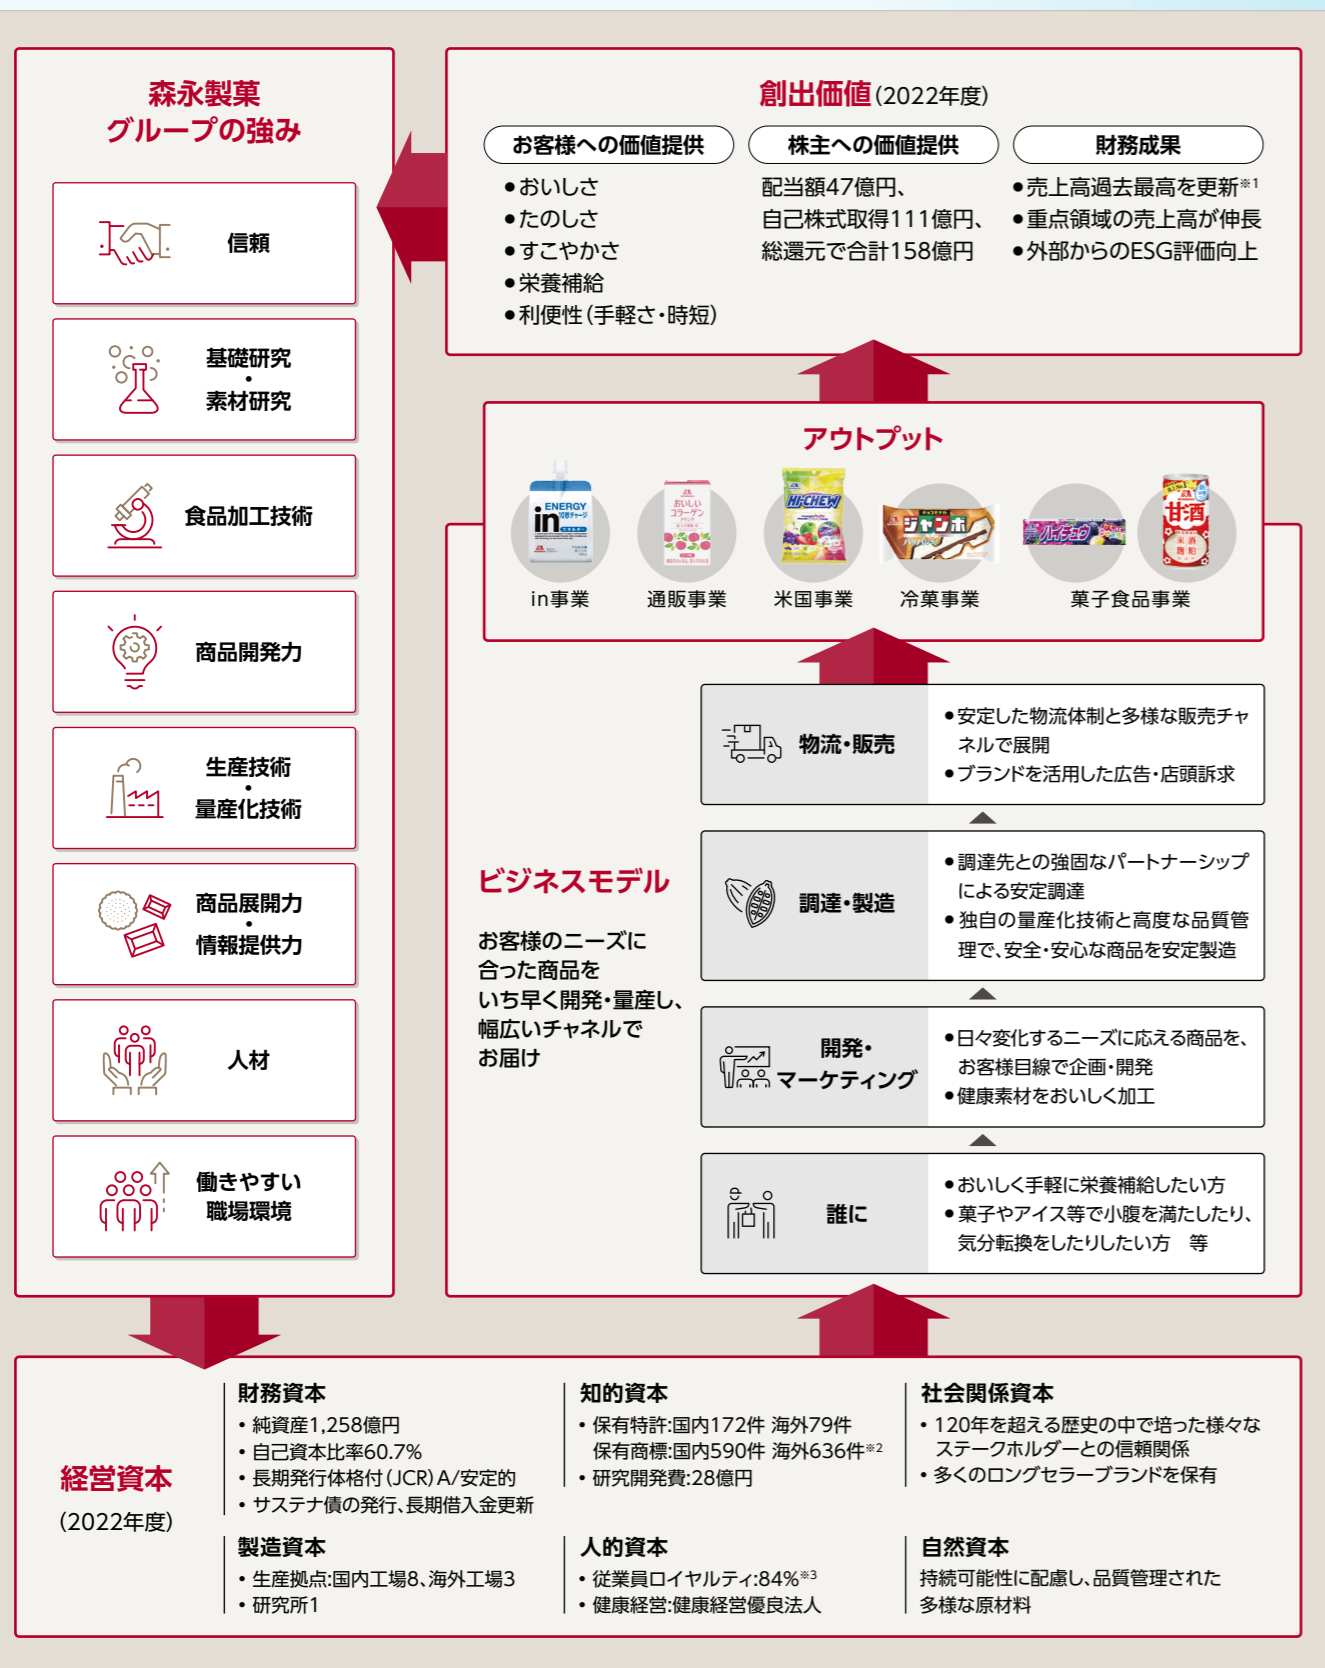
森永製菓
グループの強み

信頼

基礎研究
・
素材研究

食品加工技術

商品開発力

生産技術
・
量産化技術

商品展開力
・
情報提供力

人材

働きやすい
職場環境

創出価値(2022年度)

お客様への価値提供
●おいしさ
●たのしさ
●すこやかさ
●栄養補給
●利便性(手軽さ・時短)

株主への価値提供
配当額47億円、
自己株式取得111億円、
総還元で合計158億円

財務成果
●売上高過去最高を更新※1
●重点領域の売上高が伸長
●外部からのESG評価向上

アウトプット

in事業　通販事業　米国事業　冷菓事業　菓子食品事業

ビジネスモデル

お客様のニーズに合った商品をいち早く開発・量産し、幅広いチャネルでお届け

物流・販売
●安定した物流体制と多様な販売チャネルで展開
●ブランドを活用した広告・店頭訴求

調達・製造
●調達先との強固なパートナーシップによる安定調達
●独自の量産化技術と高度な品質管理で、安全・安心な商品を安定製造

開発・マーケティング
●日々変化するニーズに応える商品を、お客様目線で企画・開発
●健康素材をおいしく加工

誰に
●おいしく手軽に栄養補給したい方
●菓子やアイス等で小腹を満たしたり、気分転換をしたりしたい方　等

経営資本
(2022年度)

財務資本
• 純資産1,258億円
• 自己資本比率60.7%
• 長期発行体格付(JCR)A/安定的
• サステナ債の発行、長期借入金更新

知的資本
• 保有特許:国内172件 海外79件
保有商標:国内590件 海外636件※2
• 研究開発費:28億円

社会関係資本
• 120年を超える歴史の中で培った様々なステークホルダーとの信頼関係
• 多くのロングセラーブランドを保有

製造資本
• 生産拠点:国内工場8、海外工場3
• 研究所1

人的資本
• 従業員ロイヤルティ:84%※3
• 健康経営:健康経営優良法人

自然資本
持続可能性に配慮し、品質管理された多様な原材料